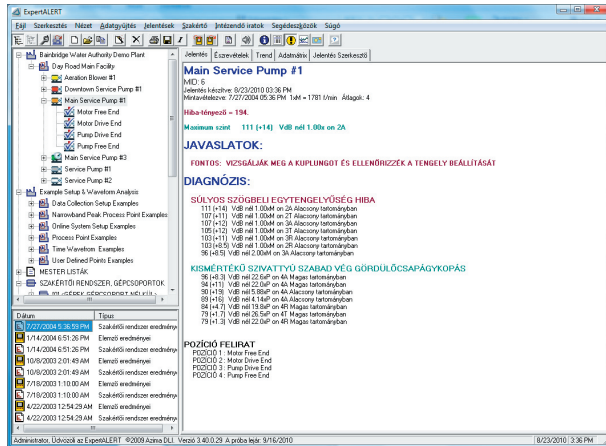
ExpertALERT

Fájl Szerkesztés Nézet Adatgyűjtés Jelentések Szakértő Intézendő iratok Segédeszközök Súgó

Bainbridge Water Authority Demo Plant
Day Road Main Facility
Aeration Blower #1
Downtown Service Pump #1
Main Service Pump #1
Motor Free End
Motor Drive End
Pump Drive End
Pump Free End
Main Service Pump #3
Service Pump #1
Service Pump #2
Example Setup & Waveform Analysis
Data Collection Setup Examples
Narrowband Peak Process Point Examples
Online System Setup Examples
Process Point Examples
Time Waveform Examples
User Defined Points Examples
MESTER LISTÁK
SZAKÉRTŐI RENDSZER, GÉPCSOPORTOK
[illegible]

| Dátum | Típus |
|---|---|
| 7/27/2004 5:36:59 PM | Szakértői rendszer eredményei |
| 1/14/2004 6:51:26 PM | Szakértői rendszer eredményei |
| 1/14/2004 6:51:26 PM | Elemző eredményei |
| 10/8/2003 2:01:49 AM | Elemző eredményei |
| 10/8/2003 2:01:49 AM | Szakértői rendszer eredményei |
| 7/18/2003 1:10:00 AM | Elemző eredményei |
| 7/18/2003 1:10:00 AM | Szakértői rendszer eredményei |
| 4/22/2003 12:54:29 AM | Elemző eredményei |
| 4/22/2003 12:54:29 AM | Szakértői rendszer eredményei |

Jelentés | Eszlevételek | Trend | Adatmátrix | Jelentés Szerkesztő

Main Service Pump #1
MID: 6
Jelentés készítve: 8/23/2010 03:36 PM
Mintavételezve: 7/27/2004 05:36 PM Fm = 1781 f/min Átlagok: 4

Hiba-tényező = 194.

Maximum szint 111 (+14) VdB nél 1.00x on 2A

JAVASLATOK:

FONTOS: VIZSGÁLJÁK MEG A KUPLUNGOT ÉS ELLENŐRIZZÉK A TENGELY BEÁLLÍTÁSÁT

DIAGNÓZIS:

SÚLYOS SZÖGBELI EGYTENGELYŰSÉG HIBA
111 (+14) VdB nél 1.00xM on 2A Alacsony tartományban
107 (+11) VdB nél 1.00xM on 2T Alacsony tartományban
107 (+12) VdB nél 1.00xM on 3A Alacsony tartományban
105 (+12) VdB nél 1.00xM on 3T Alacsony tartományban
103 (+11) VdB nél 1.00xM on 2R Alacsony tartományban
103 (+8.5) VdB nél 1.00xM on 3R Alacsony tartományban
96 (+8.5) VdB nél 2.00xM on 3A Alacsony tartományban

KISMÉRTÉKŰ SZIVATTYÚ SZABAD VÉG GÖRDÜLŐCSAPÁGYKOPÁS
96 (+8.3) VdB nél 22.0xP on 4A Magas tartományban
90 (+1) VdB nél 22.0xP on 4R Magas tartományban
90 (+19) VdB nél 5.88xP on 4A Magas tartományban
89 (+16) VdB nél 4.14xP on 4A Magas tartományban
84 (+4.7) VdB nél 19.8xP on 4R Magas tartományban
79 (+1.7) VdB nél 26.5xP on 4T Magas tartományban
79 (+1.3) VdB nél 22.0xP on 4R Magas tartományban

POZÍCIÓ FELIRAT
POZÍCIÓ 1 : Motor Free End
POZÍCIÓ 2 : Motor Drive End
POZÍCIÓ 3 : Pump Drive End
POZÍCIÓ 4 : Pump Free End

Administrator, Üdvözöl az ExpertALERT ©2009 Azima DLI. Verzió 3.40.0.29. A próba lejár: 9/16/2010 | 8/23/2010 | 3:36 PM